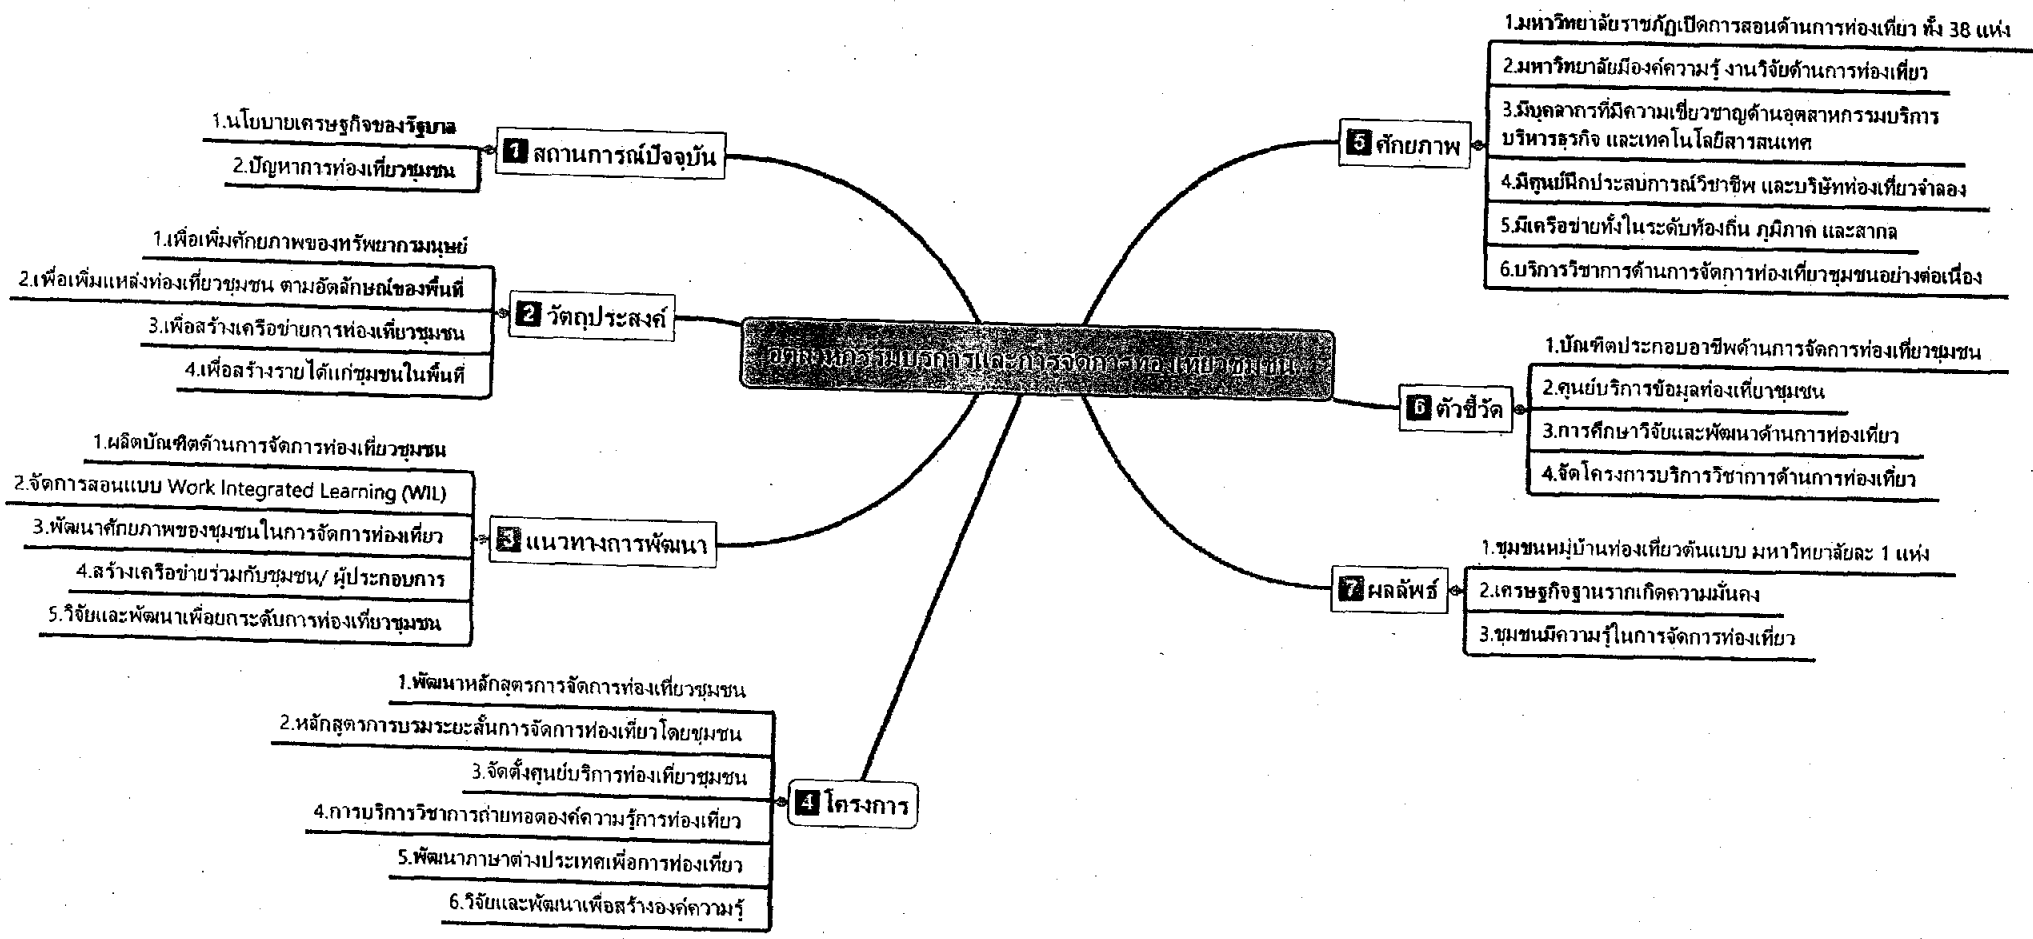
อุตสาหกรรมบริการและการจัดการท่องเที่ยวชุมชน

1 สถานการณ์ปัจจุบัน
1.นโยบายเศรษฐกิจของรัฐบาล
2.ปัญหาการท่องเที่ยวชุมชน

2 วัตถุประสงค์
1.เพื่อเพิ่มศักยภาพของทรัพยากรมนุษย์
2.เพื่อเพิ่มแหล่งท่องเที่ยวชุมชน ตามอัตลักษณ์ของพื้นที่
3.เพื่อสร้างเครือข่ายการท่องเที่ยวชุมชน
4.เพื่อสร้างรายได้แก่ชุมชนในพื้นที่

3 แนวทางการพัฒนา
1.ผลิตบัณฑิตด้านการจัดการท่องเที่ยวชุมชน
2.จัดการสอนแบบ Work Integrated Learning (WIL)
3.พัฒนาศักยภาพของชุมชนในการจัดการท่องเที่ยว
4.สร้างเครือข่ายร่วมกับชุมชน/ ผู้ประกอบการ
5.วิจัยและพัฒนาเพื่อยกระดับการท่องเที่ยวชุมชน

4 โครงการ
1.พัฒนาหลักสูตรการจัดการท่องเที่ยวชุมชน
2.หลักสูตรการอบรมระยะสั้นการจัดการท่องเที่ยวโดยชุมชน
3.จัดตั้งศูนย์บริการท่องเที่ยวชุมชน
4.การบริการวิชาการถ่ายทอดองค์ความรู้การท่องเที่ยว
5.พัฒนาภาษาต่างประเทศเพื่อการท่องเที่ยว
6.วิจัยและพัฒนาเพื่อสร้างองค์ความรู้

5 ศักยภาพ
1.มหาวิทยาลัยราชภัฏเปิดการสอนด้านการท่องเที่ยว ทั้ง 38 แห่ง
2.มหาวิทยาลัยมีองค์ความรู้ งานวิจัยด้านการท่องเที่ยว
3.มีบุคลากรที่มีความเชี่ยวชาญด้านอุตสาหกรรมบริการ บริหารธุรกิจ และเทคโนโลยีสารสนเทศ
4.มีศูนย์ฝึกประสบการณ์วิชาชีพ และบริษัทท่องเที่ยวจำลอง
5.มีเครือข่ายทั้งในระดับท้องถิ่น ภูมิภาค และสากล
6.บริการวิชาการด้านการจัดการท่องเที่ยวชุมชนอย่างต่อเนื่อง

6 ตัวชี้วัด
1.บัณฑิตประกอบอาชีพด้านการจัดการท่องเที่ยวชุมชน
2.ศูนย์บริการข้อมูลท่องเที่ยวชุมชน
3.การศึกษาวิจัยและพัฒนาด้านการท่องเที่ยว
4.จัดโครงการบริการวิชาการด้านการท่องเที่ยว

7 ผลลัพธ์
1.ชุมชนหมู่บ้านท่องเที่ยวต้นแบบ มหาวิทยาลัยละ 1 แห่ง
2.เศรษฐกิจฐานรากเกิดความมั่นคง
3.ชุมชนมีความรู้ในการจัดการท่องเที่ยว